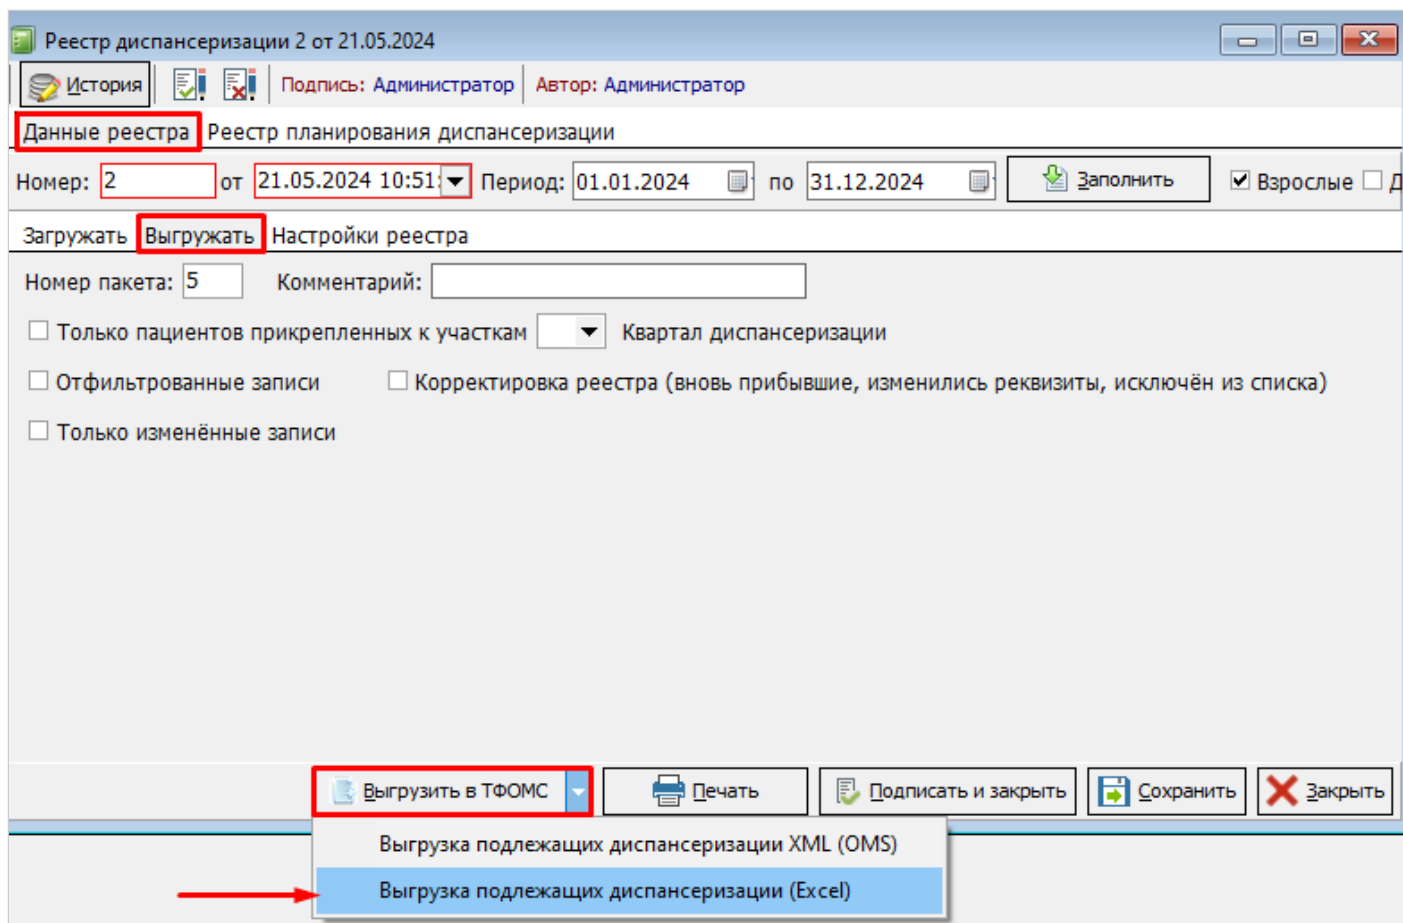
Реестр диспансеризации 2 от 21.05.2024

История

Подпись: Администратор Автор: Администратор

Данные реестра Реестр планирования диспансеризации

Номер: 2 от 21.05.2024 10:51 Период: 01.01.2024 по 31.12.2024 Заполнить Взрослые Д

Загружать Выгружать Настройки реестра

Номер пакета: 5 Комментарий:

Только пациентов прикрепленных к участкам Квартал диспансеризации

Отфильтрованные записи Корректировка реестра (вновь прибывшие, изменились реквизиты, исключён из списка)

Только изменённые записи

Выгрузить в ТФОМС Печать Подписать и закрыть Сохранить Закрыть

Выгрузка подлежащих диспансеризации XML (OMS)

Выгрузка подлежащих диспансеризации (Excel)